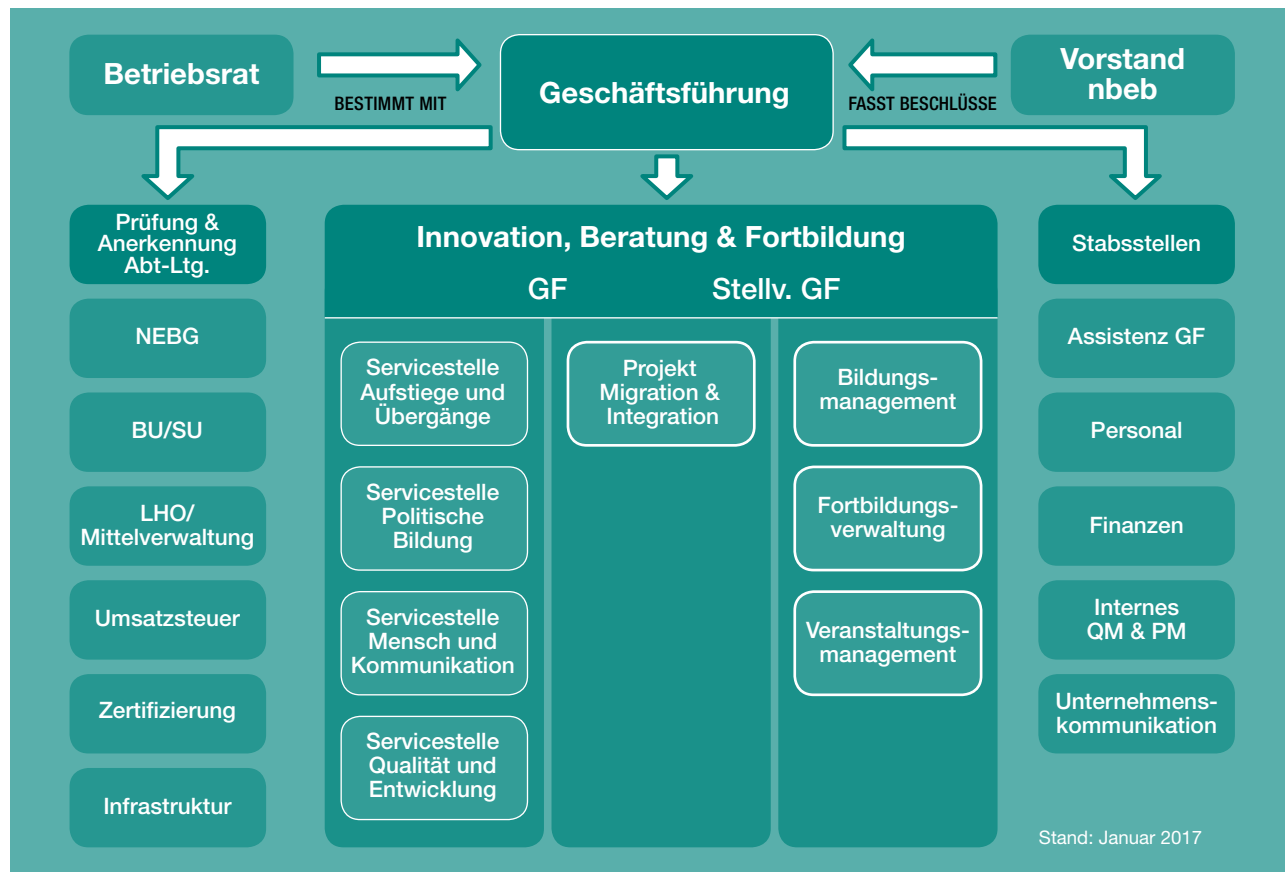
Betriebsrat

BESTIMMT MIT

Geschäftsführung

FASST BESCHLÜSSE

Vorstand nbeb

Prüfung & Anerkennung Abt-Ltg.

NEBG

BU/SU

LHO/ Mittelverwaltung

Umsatzsteuer

Zertifizierung

Infrastruktur

Innovation, Beratung & Fortbildung

GF

Stellv. GF

Servicestelle Aufstiege und Übergänge

Servicestelle Politische Bildung

Servicestelle Mensch und Kommunikation

Servicestelle Qualität und Entwicklung

Projekt Migration & Integration

Bildungsmanagement

Fortbildungsverwaltung

Veranstaltungsmanagement

Stabsstellen

Assistenz GF

Personal

Finanzen

Internes QM & PM

Unternehmenskommunikation

Stand: Januar 2017